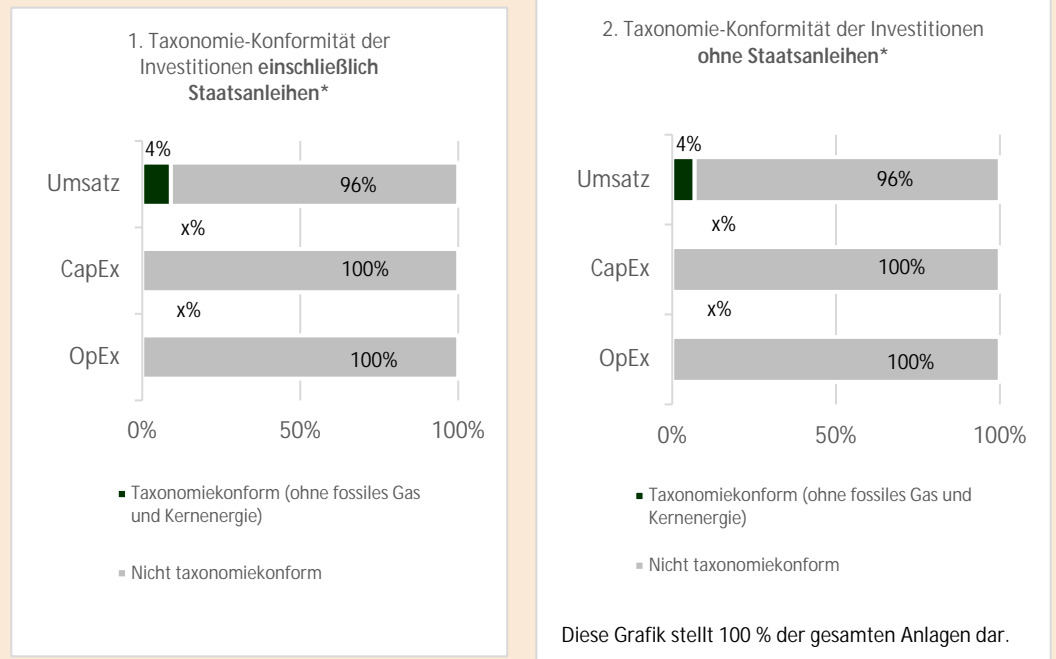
1. Taxonomie-Konformität der Investitionen **einschließlich Staatsanleihen***

Umsatz
4%
96%
x%
CapEx
100%
x%
OpEx
100%

0%
50%
100%

Taxonomiekonform (ohne fossiles Gas und Kernenergie)

Nicht taxonomiekonform

2. Taxonomie-Konformität der Investitionen **ohne Staatsanleihen***

Umsatz
4%
96%
x%
CapEx
100%
x%
OpEx
100%

0%
50%
100%

Taxonomiekonform (ohne fossiles Gas und Kernenergie)

Nicht taxonomiekonform

Diese Grafik stellt 100 % der gesamten Anlagen dar.